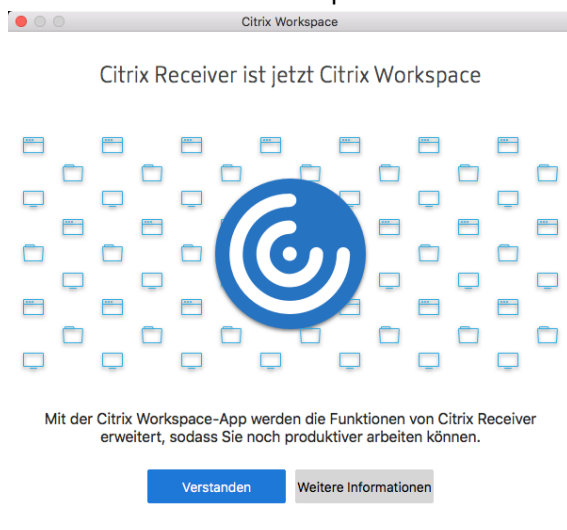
Citrix Workspace

Citrix Receiver ist jetzt Citrix Workspace

Mit der Citrix Workspace-App werden die Funktionen von Citrix Receiver erweitert, sodass Sie noch produktiver arbeiten können.

Verstanden

Weitere Informationen